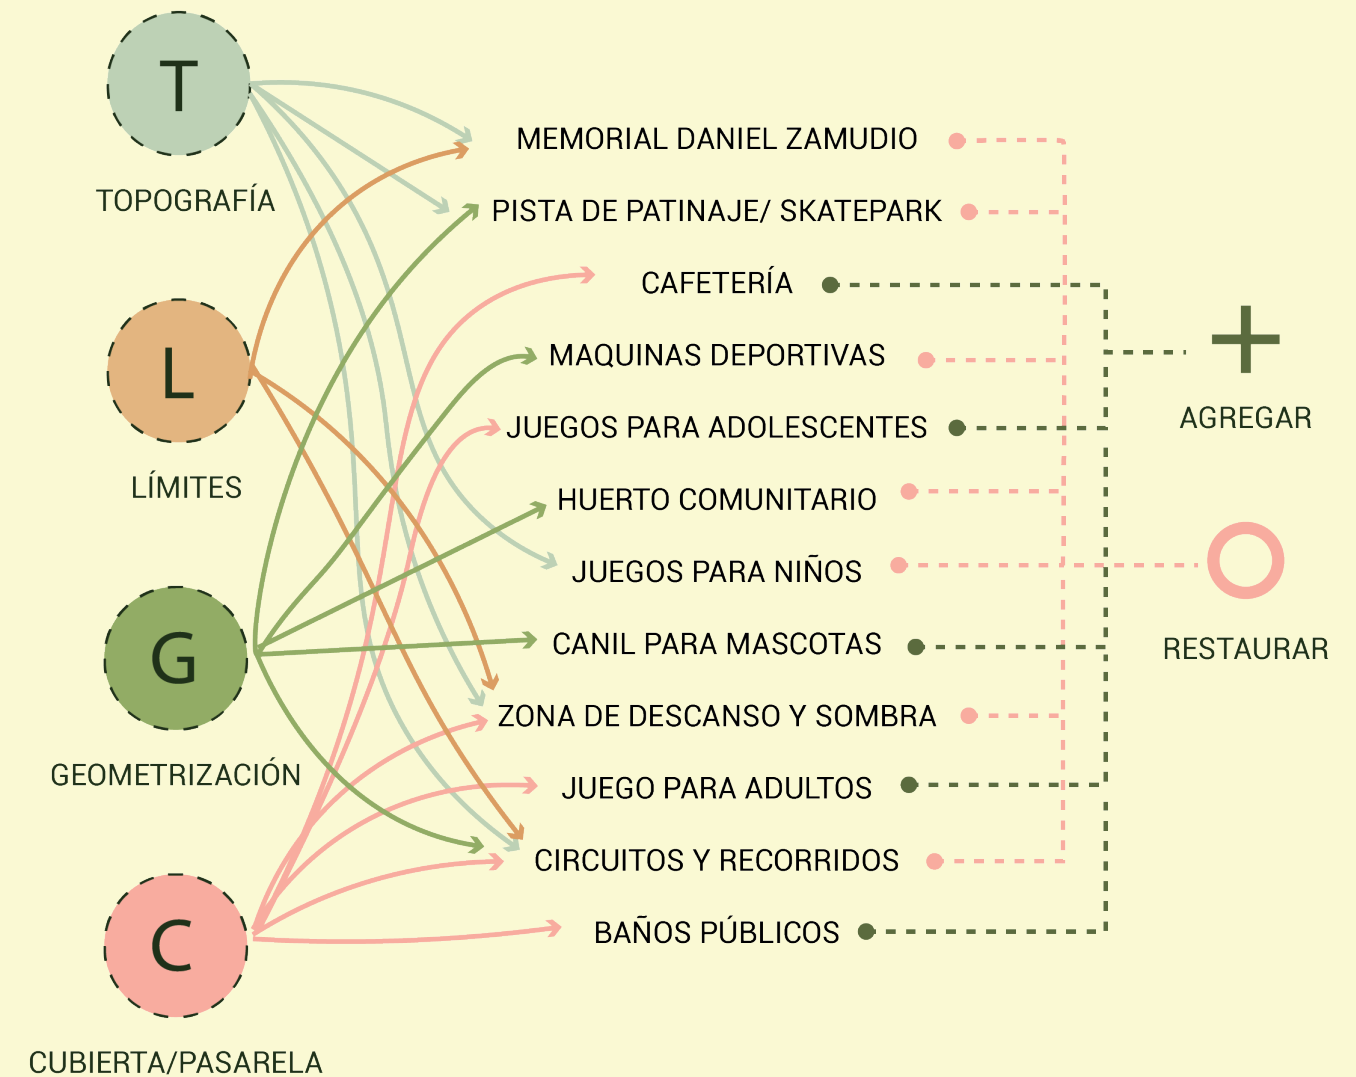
T

TOPOGRAFÍA

L

LÍMITES

G

GEOMETRIZACIÓN

C

CUBIERTA/PASARELA

MEMORIAL DANIEL ZAMUDIO

PISTA DE PATINAJE/ SKATEPARK

CAFETERÍA

MAQUINAS DEPORTIVAS

JUEGOS PARA ADOLESCENTES

HUERTO COMUNITARIO

JUEGOS PARA NIÑOS

CANIL PARA MASCOTAS

ZONA DE DESCANSO Y SOMBRA

JUEGO PARA ADULTOS

CIRCUITOS Y RECORRIDOS

BAÑOS PÚBLICOS

+

AGREGAR

RESTAURAR